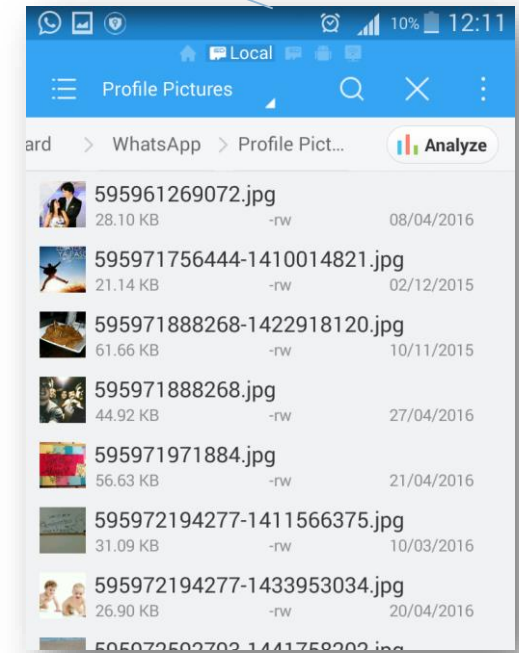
10% 12:11

Local

Profile Pictures

ard > WhatsApp > Profile Pict...

Analyze

595961269072.jpg
28.10 KB -rw 08/04/2016

595971756444-1410014821.jpg
21.14 KB -rw 02/12/2015

595971888268-1422918120.jpg
61.66 KB -rw 10/11/2015

595971888268.jpg
44.92 KB -rw 27/04/2016

595971971884.jpg
56.63 KB -rw 21/04/2016

595972194277-1411566375.jpg
31.09 KB -rw 10/03/2016

595972194277-1433953034.jpg
26.90 KB -rw 20/04/2016

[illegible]